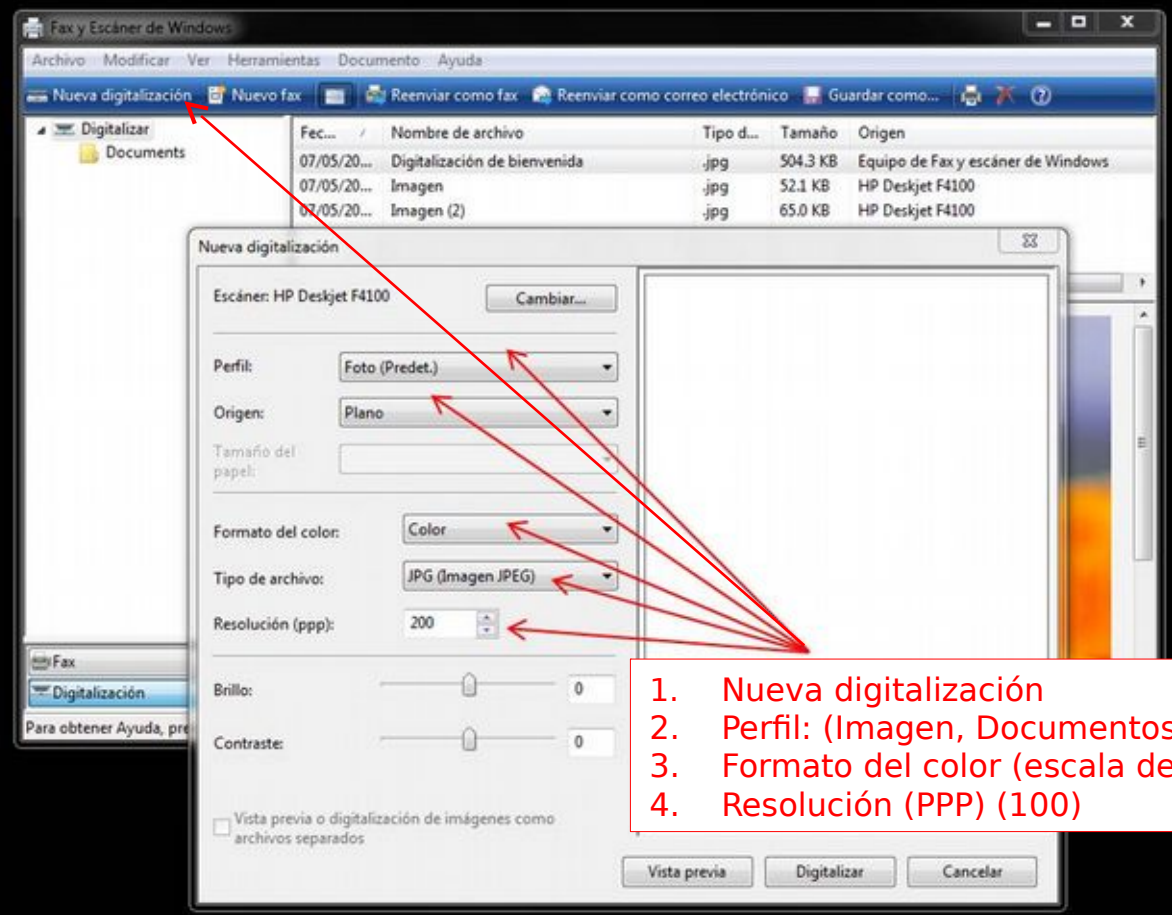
Fax y Escáner de Windows

Archivo Modificar Ver Herramientas Documento Ayuda

Nueva digitalización Nuevo fax Reenviar como fax Reenviar como correo electrónico Guardar como...

Digitalizar
Documents

| Fec... | Nombre de archivo | Tipo d... | Tamaño | Origen |
|---|---|---|---|---|
| 07/05/20... | Digitalización de bienvenida | .jpg | 504.3 KB | Equipo de Fax y escáner de Windows |
| 07/05/20... | Imagen | .jpg | 52.1 KB | HP Deskjet F4100 |
| 07/05/20... | Imagen (2) | .jpg | 65.0 KB | HP Deskjet F4100 |

Fax
Digitalización
Para obtener Ayuda, pre

Nueva digitalización

Escáner: HP Deskjet F4100 Cambiar...

Perfil: Foto (Predet.)
Origen: Plano
Tamaño del papel:
Formato del color: Color
Tipo de archivo: JPG (Imagen JPEG)
Resolución (ppp): 200
Brillo: 0
Contraste: 0

Vista previa o digitalización de imágenes como archivos separados

Vista previa Digitalizar Cancelar

1. Nueva digitalización
2. Perfil: (Imagen, Documentos
3. Formato del color (escala de
4. Resolución (PPP) (100)